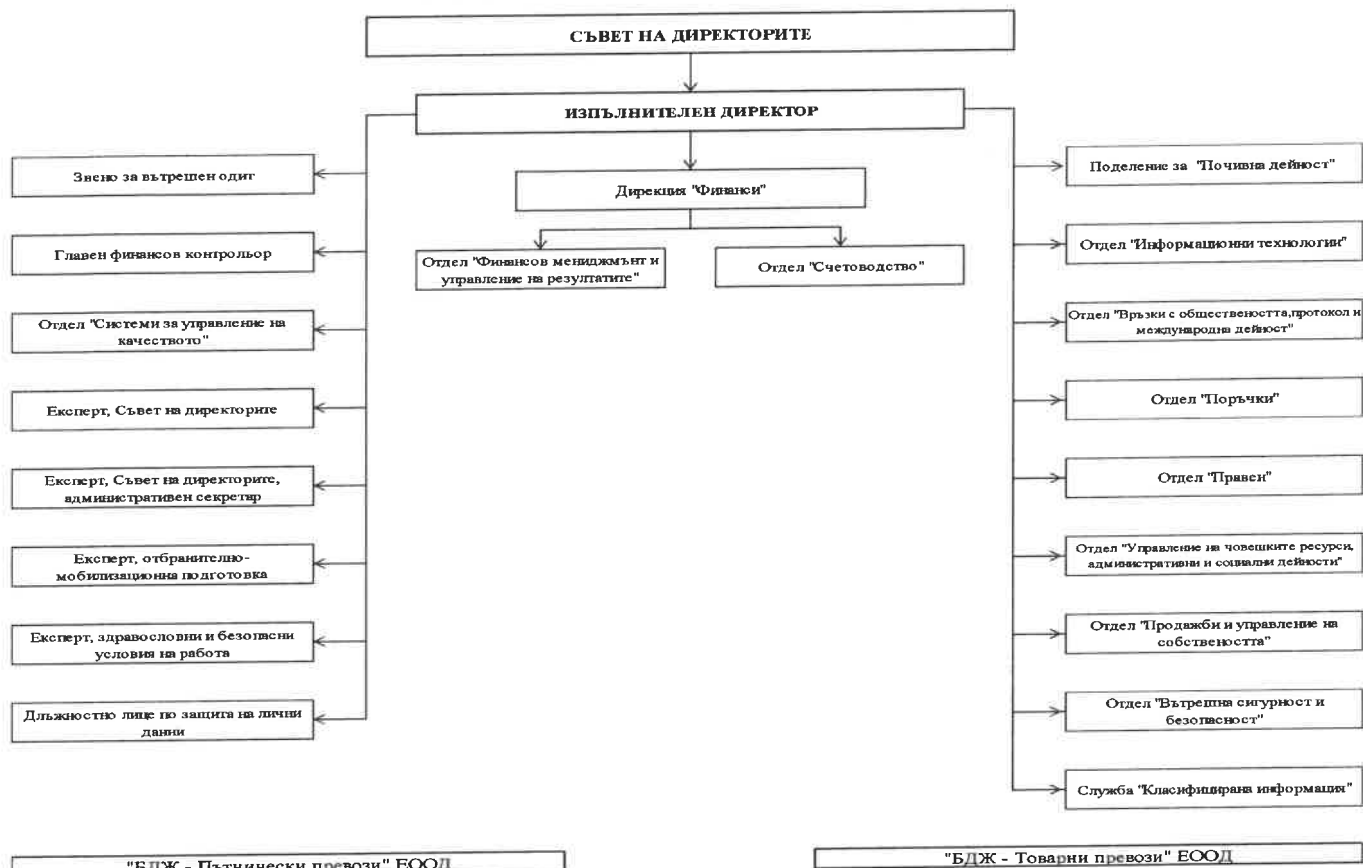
СЪВЕТ НА ДИРЕКТОРИТЕ

ИЗПЪЛНИТЕЛЕН ДИРЕКТОР

Звено за вътрешен одит

Главен финансов контрольор

Отдел "Системи за управление на качеството"

Експерт, Съвет на директорите

Експерт, Съвет на директорите, административен секретар

Експерт, отбранително-мобилизационна подготовка

Експерт, здравословни и безопасни условия на работа

Длъжностно лице по защита на лични данни

Дирекция "Финанси"

Отдел "Финансов мениджмънт и управление на резултатите"

Отдел "Счетоводство"

Поделение за "Почивна дейност"

Отдел "Информационни технологии"

Отдел "Връзки с обществеността,протокол и международна дейност"

Отдел "Поръчки"

Отдел "Правен"

Отдел "Управление на човешките ресурси, административни и социални дейности"

Отдел "Продажби и управление на собствеността"

Отдел "Вътрешна сигурност и безопасност"

Служба "Класифицирана информация"

"БДЖ - Пътнически превози" ЕООД

"БДЖ - Товарни превози" ЕООД